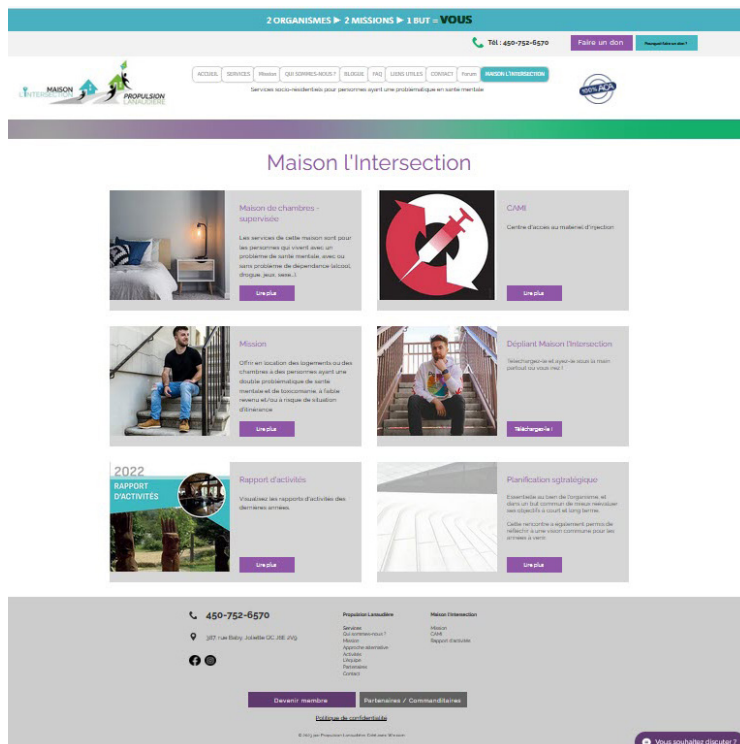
2 ORGANISMES ▶ 2 MISSIONS ▶ 1 BUT = VOUS

Tél : 450-752-6570 Faire un don Pourquoi faire un don ?

MAISON L'INTERSECTION PROPULSION LANAUDIÈRE

ACCUEIL SERVICES Mission QUI SOMMES-NOUS ? BLOGUE FAQ LIENS UTILES CONTACT Forum MAISON L'INTERSECTION

Services socio-résidentiels pour personnes ayant une problématique en santé mentale

100% ACA

Maison l'Intersection

Maison de chambres - supervisée

Les services de cette maison sont pour les personnes qui vivent avec un problème de santé mentale, avec ou sans problème de dépendance (alcool, drogue, jeux, sexe...).

Lire plus

CAMI

Centre d'accès au matériel d'injection

Lire plus

Mission

Offrir en location des logements ou des chambres à des personnes ayant une double problématique de santé mentale et de toxicomanie, à faible revenu et/ou à risque de situation d'itinérance.

Lire plus

Dépliant Maison l'Intersection

Téléchargez-le et ayez-le sous la main partout où vous irez !

Téléchargez-le !

2022 RAPPORT D'ACTIVITÉS

Rapport d'activités

Visualisez les rapports d'activités des dernières années.

Lire plus

Planification stratégique

Essentielle au bon de l'organisme, et dans un but commun de mieux réaliser ses objectifs à court et long terme.

Cette rencontre a également permis de réfléchir à une vision commune pour les années à venir.

Lire plus

450-752-6570

387, rue Baby, Joliette QC J6E 2V9

Propulsion Lanaudière
Services
Qui sommes-nous ?
Mission
Approche alternative
Activités
L'équipe
Partenaires
Contact

Maison l'Intersection
Mission
CAMI
Rapport d'activités

Devenir membre Partenaires / Commanditaires

Politique de confidentialité

© 2023 par Propulsion Lanaudière. Créé avec Wix.com

Vous souhaitez discuter ?